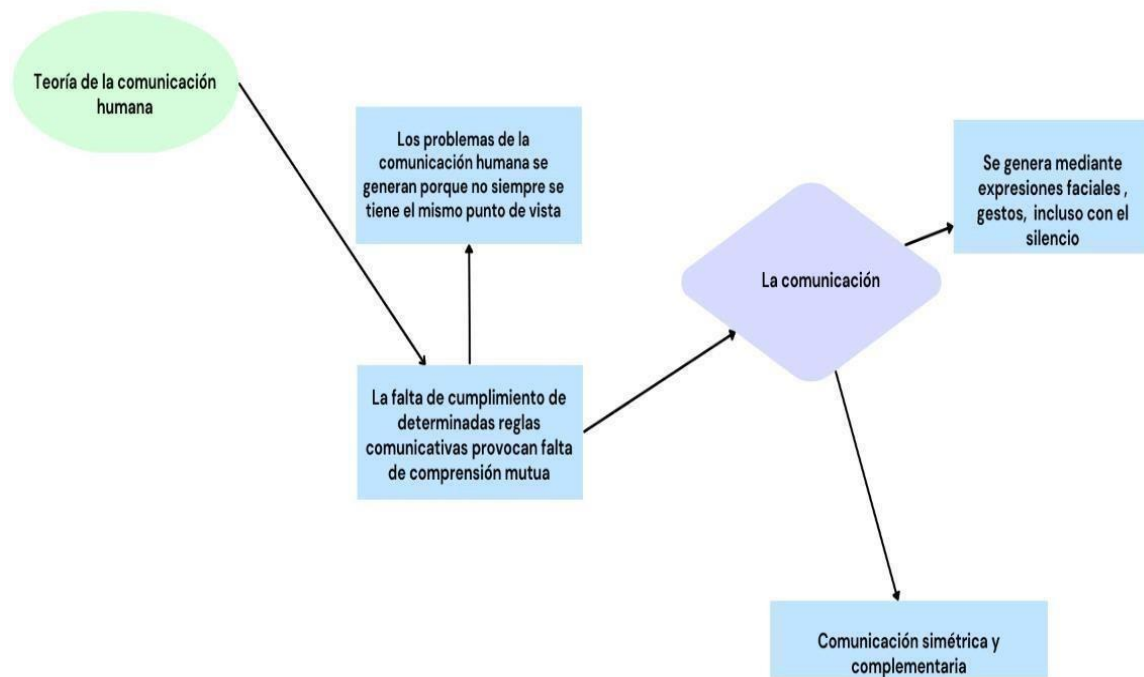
Teoría de la comunicación humana

Los problemas de la comunicación humana se generan porque no siempre se tiene el mismo punto de vista

La falta de cumplimiento de determinadas reglas comunicativas provocan falta de comprensión mutua

La comunicación

Se genera mediante expresiones faciales , gestos, incluso con el silencio

Comunicación simétrica y complementaria